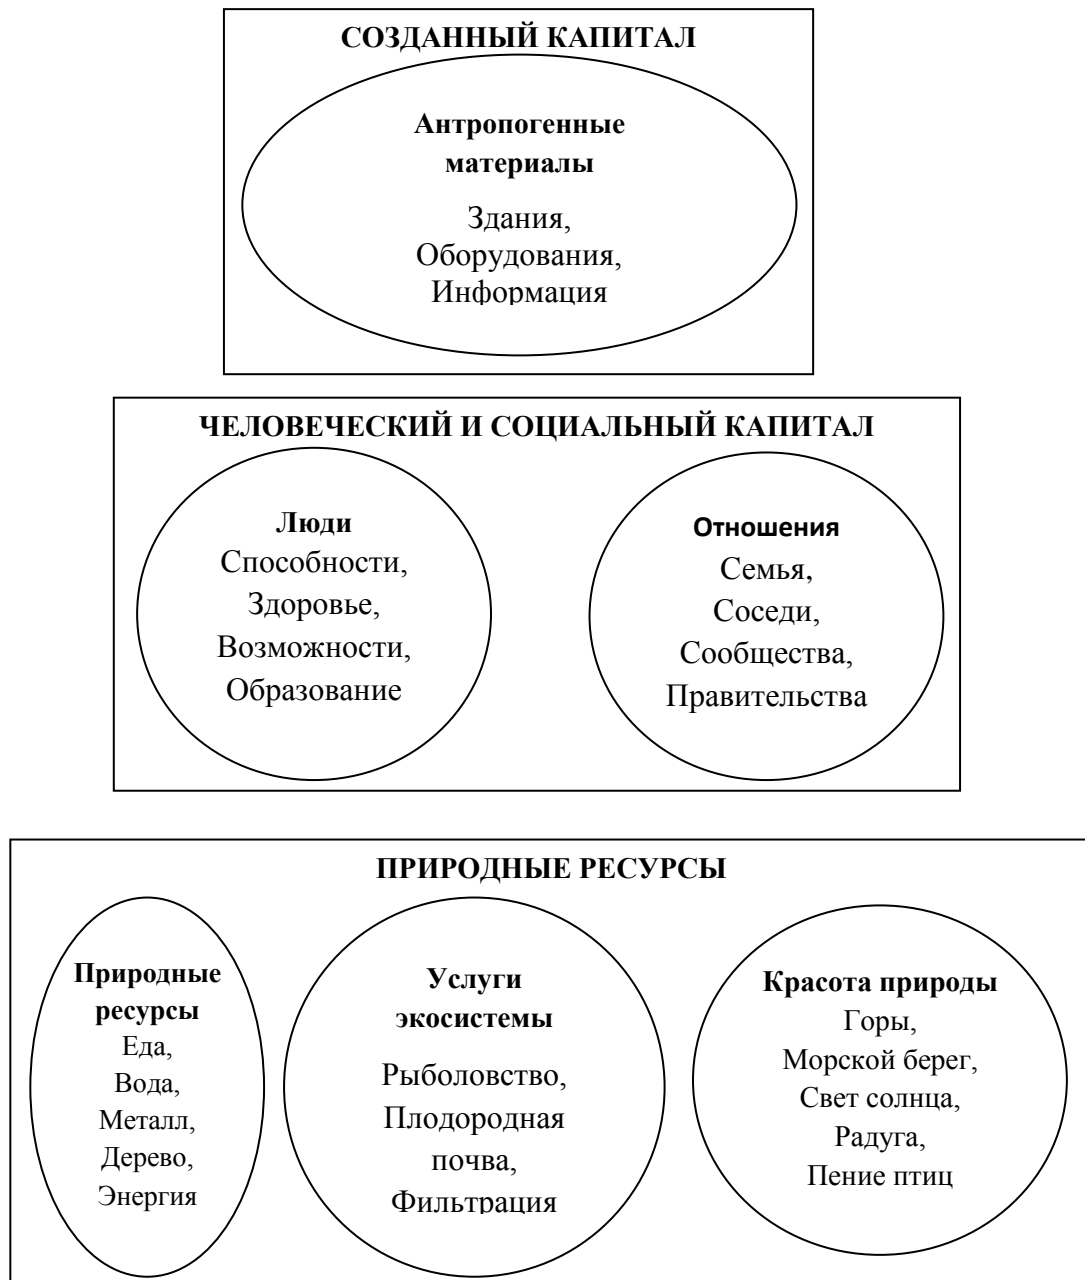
СОЗДАННЫЙ КАПИТАЛ

Антропогенные материалы

Здания, Оборудования, Информация

ЧЕЛОВЕЧЕСКИЙ И СОЦИАЛЬНЫЙ КАПИТАЛ

Люди
Способности, Здоровье, Возможности, Образование

Отношения
Семья, Соседи, Сообщества, Правительства

ПРИРОДНЫЕ РЕСУРСЫ

Природные ресурсы
Еда, Вода, Металл, Дерево, Энергия

Услуги экосистемы

Рыболовство, Плодородная почва, Фильтрация

Красота природы
Горы, Морской берег, Свет солнца, Радуга, Пение птиц